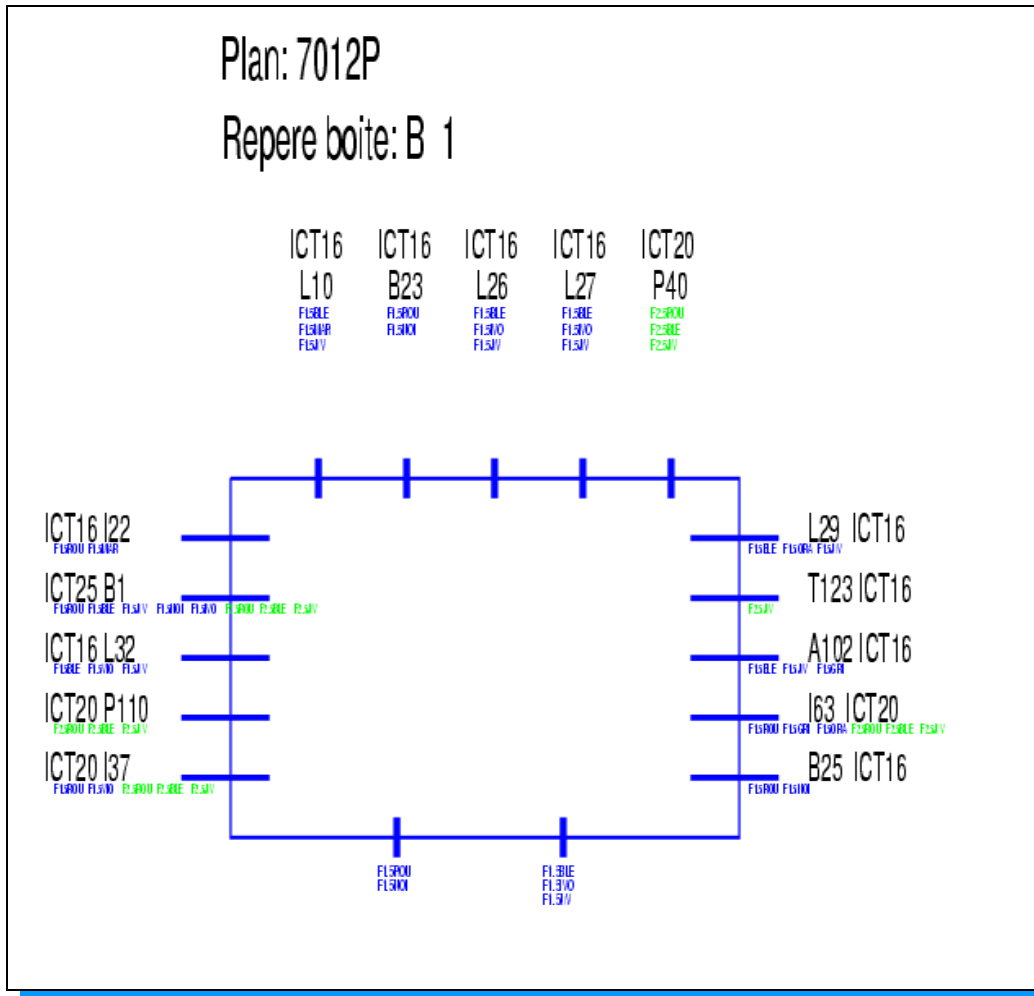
Plan: 7012P

Repere boite: B 1

ICT16 L10
F1.5BLE
F1.5MAR
F1.5JV

ICT16 B23
F1.5ROU
F1.5NOI

ICT16 L26
F1.5BLE
F1.5VIO
F1.5JV

ICT16 L27
F1.5BLE
F1.5VIO
F1.5JV

ICT20 P40
F2.5ROU
F2.5BLE
F2.5JV

ICT16 I22
F1.5ROU F1.5MAR

ICT25 B1
F1.5ROU F1.5BLE F1.5JV F1.5NOI F1.5VIO F2.5ROU F2.5BLE F2.5JV

ICT16 L32
F1.5BLE F1.5VIO F1.5JV

ICT20 P110
F2.5ROU F2.5BLE F2.5JV

ICT20 I37
F1.5ROU F1.5VIO F2.5ROU F2.5BLE F2.5JV

L29 ICT16
F1.5BLE F1.5ORA F1.5JV

T123 ICT16
F2.5JV

A102 ICT16
F1.5BLE F1.5JV F1.5GRI

I63 ICT20
F1.5ROU F1.5GRI F1.5ORA F2.5ROU F2.5BLE F2.5JV

B25 ICT16
F1.5ROU F1.5NOI

F1.5ROU
F1.5NOI

F1.5BLE
F1.5VIO
F1.5JV